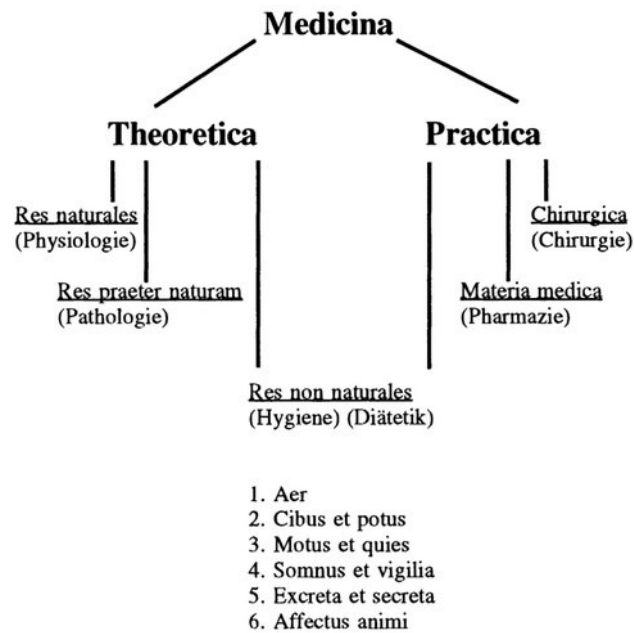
Medicina

Theoretica

Practica

Res naturales
(Physiologie)

Res praeter naturam
(Pathologie)

Chirurgica
(Chirurgie)

Materia medica
(Pharmazie)

Res non naturales
(Hygiene) (Diätetik)

1. Aer
2. Cibus et potus
3. Motus et quies
4. Somnus et vigilia
5. Excreta et secreta
6. Affectus animi